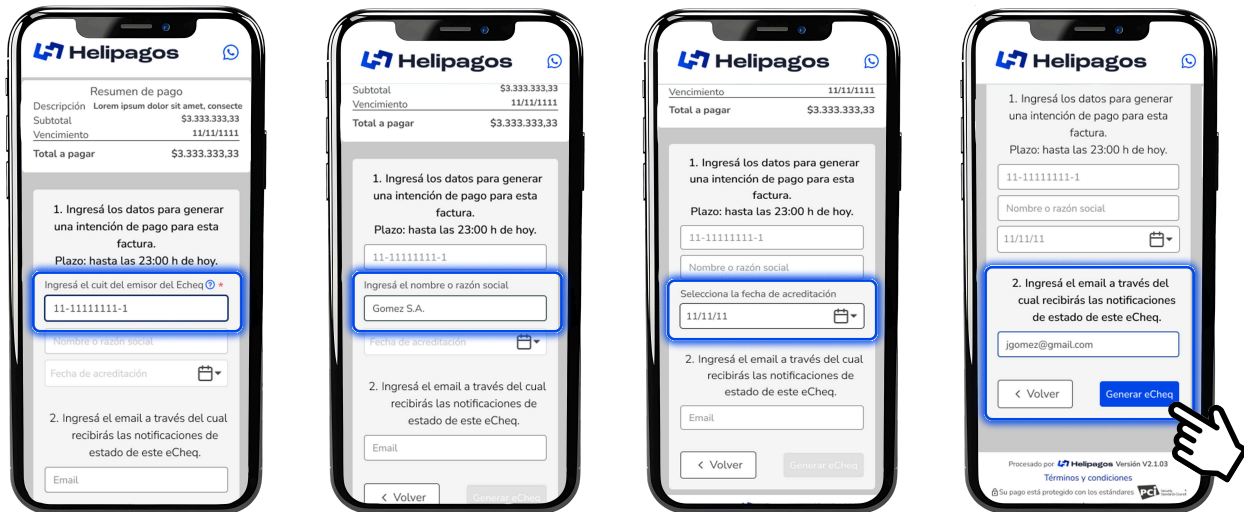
Helipagos

Resumen de pago
Descripción Lorem ipsum dolor sit amet, consecte
Subtotal $3.333.333,33
Vencimiento 11/11/1111
Total a pagar $3.333.333,33

1. Ingresá los datos para generar una intención de pago para esta factura.
Plazo: hasta las 23:00 h de hoy.

Ingresá el cuit del emisor del Echeq ? *
11-11111111-1
Nombre o razón social
Fecha de acreditación

2. Ingresá el email a través del cual recibirás las notificaciones de estado de este eCheq.
Email

Helipagos

Subtotal $3.333.333,33
Vencimiento 11/11/1111
Total a pagar $3.333.333,33

1. Ingresá los datos para generar una intención de pago para esta factura.
Plazo: hasta las 23:00 h de hoy.
11-11111111-1
Ingresá el nombre o razón social
Gomez S.A.
Fecha de acreditación

2. Ingresá el email a través del cual recibirás las notificaciones de estado de este eCheq.
Email
< Volver
Generar eCheq

Helipagos

Vencimiento 11/11/1111
Total a pagar $3.333.333,33

1. Ingresá los datos para generar una intención de pago para esta factura.
Plazo: hasta las 23:00 h de hoy.
11-11111111-1
Nombre o razón social
Selecciona la fecha de acreditación
11/11/11

2. Ingresá el email a través del cual recibirás las notificaciones de estado de este eCheq.
Email
< Volver
Generar eCheq

Helipagos

1. Ingresá los datos para generar una intención de pago para esta factura.
Plazo: hasta las 23:00 h de hoy.
11-11111111-1
Nombre o razón social
11/11/11

2. Ingresá el email a través del cual recibirás las notificaciones de estado de este eCheq.
jgomez@gmail.com
< Volver
Generar eCheq

Procesado por Helipagos Versión V2.1.03
Términos y condiciones
Su pago está protegido con los estándares PCI